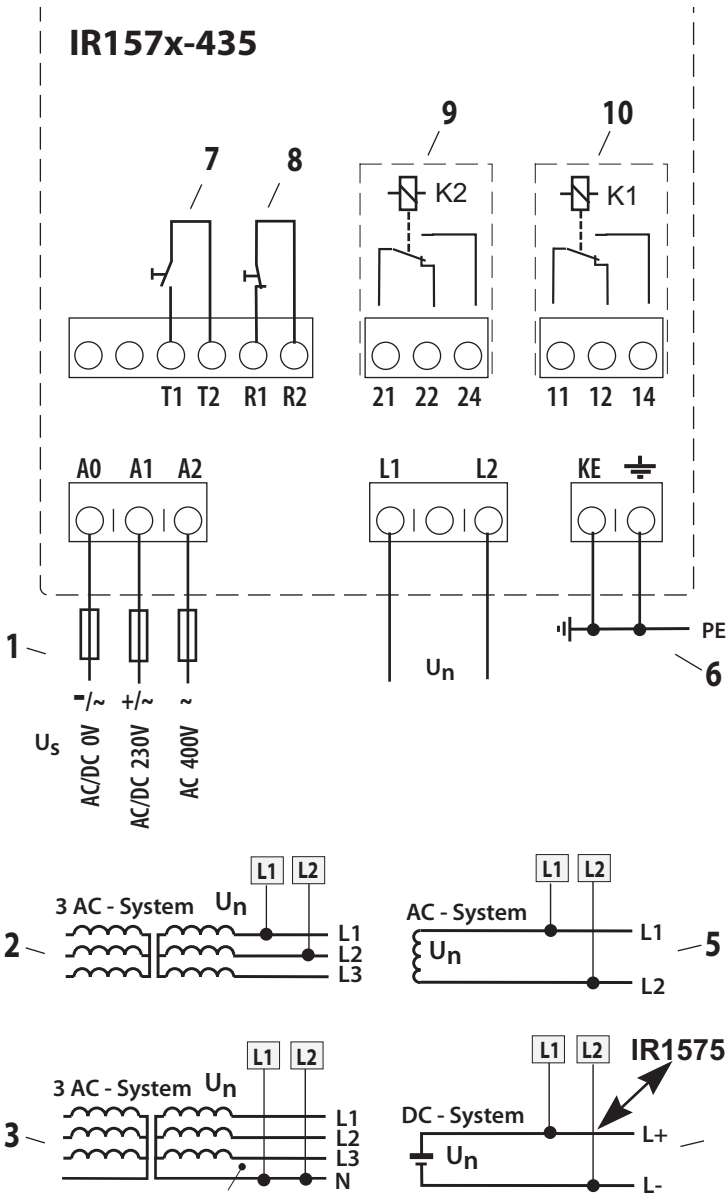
IR157x-435

7
8
9
10

K2
K1

T1 T2 R1 R2
21 22 24
11 12 14

A0 A1 A2
L1 L2
KE

1
-/~ +/~ ~
$U_s$
AC/DC 0V
AC/DC 230V
AC 400V

$U_n$

PE
6

2
3 AC - System $U_n$
L1 L2
L1
L2
L3

AC - System
$U_n$
L1 L2
L1
L2
5

3
3 AC - System $U_n$
L1 L2
L1
L2
L3
N

DC - System
$U_n$
L1 L2
IR1575
L+
L-